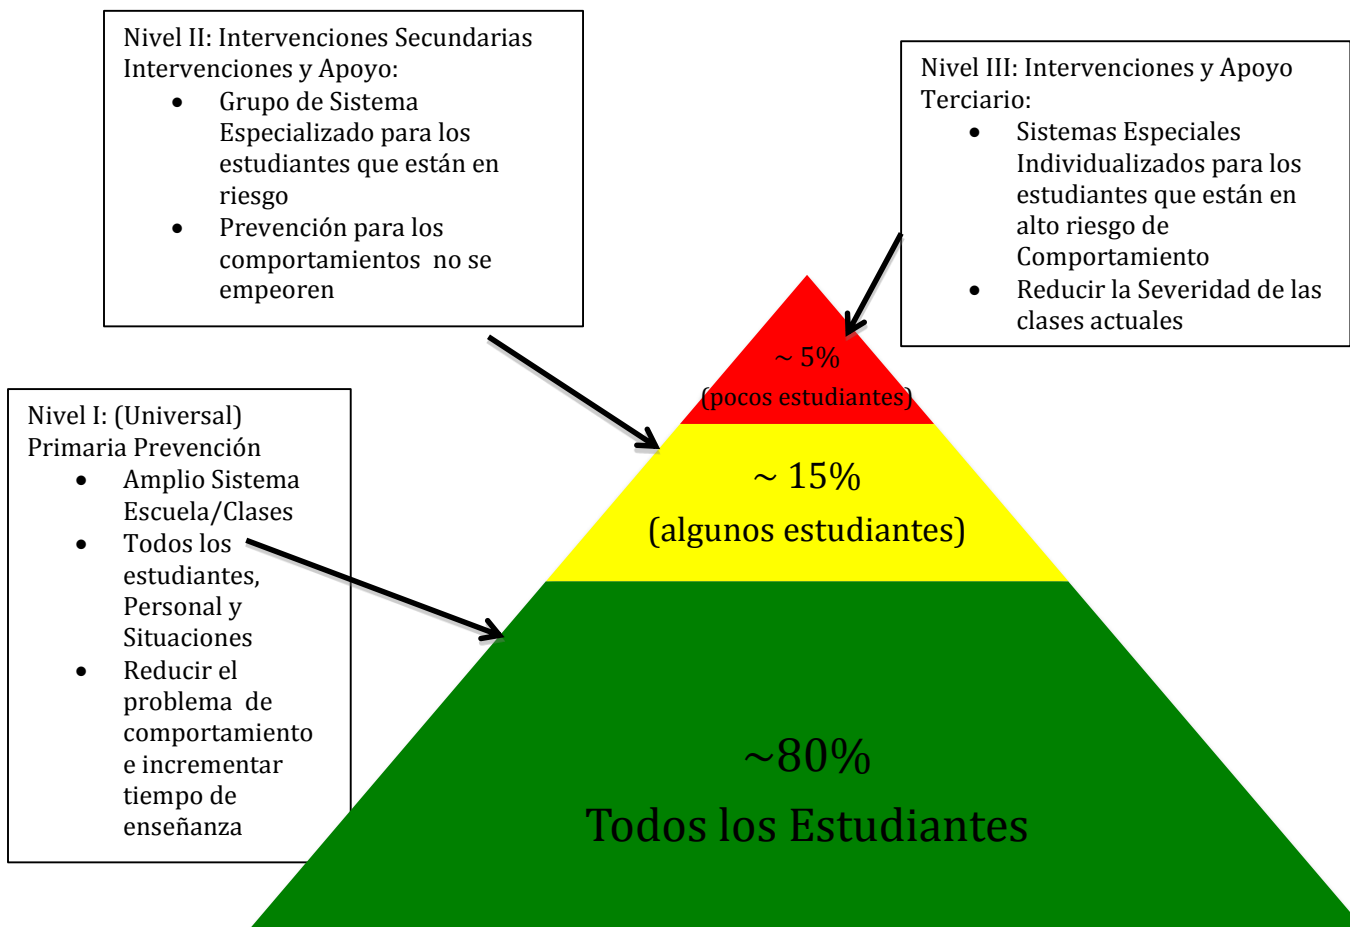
Nivel II: Intervenciones Secundarias Intervenciones y Apoyo:

- Grupo de Sistema Especializado para los estudiantes que están en riesgo
- Prevención para los comportamientos no se empeoren

Nivel III: Intervenciones y Apoyo Terciario:

- Sistemas Especiales Individualizados para los estudiantes que están en alto riesgo de Comportamiento
- Reducir la Severidad de las clases actuales

Nivel I: (Universal) Primaria Prevención

- Amplio Sistema Escuela/Clases
- Todos los estudiantes, Personal y Situaciones
- Reducir el problema de comportamiento e incrementar tiempo de enseñanza

~ 5%
(pocos estudiantes)

~ 15%
(algunos estudiantes)

~80%
Todos los Estudiantes